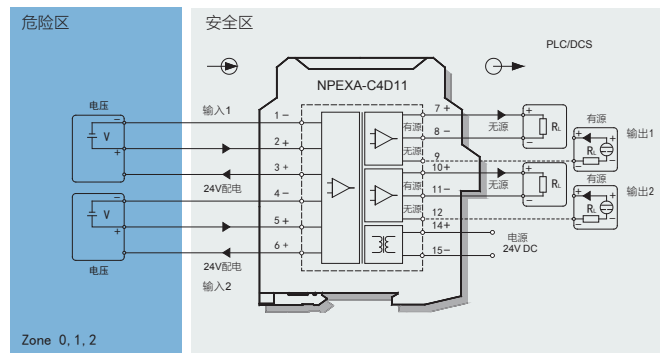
危险区

安全区

PLC/DCS

NPEXA-C4D11

电压

V

输入1

1 –

2 +

3 +

24V配电

4 –

5 +

6 +

电压

V

24V配电

输入2

7 +

8 –

9

10 +

11 –

12

14 +

15 –

有源

无源

无源

有源

无源

无源

$R_L$

有源

$R_L$

输出1

$R_L$

有源

$R_L$

输出2

电源

24V DC

Zone 0, 1, 2